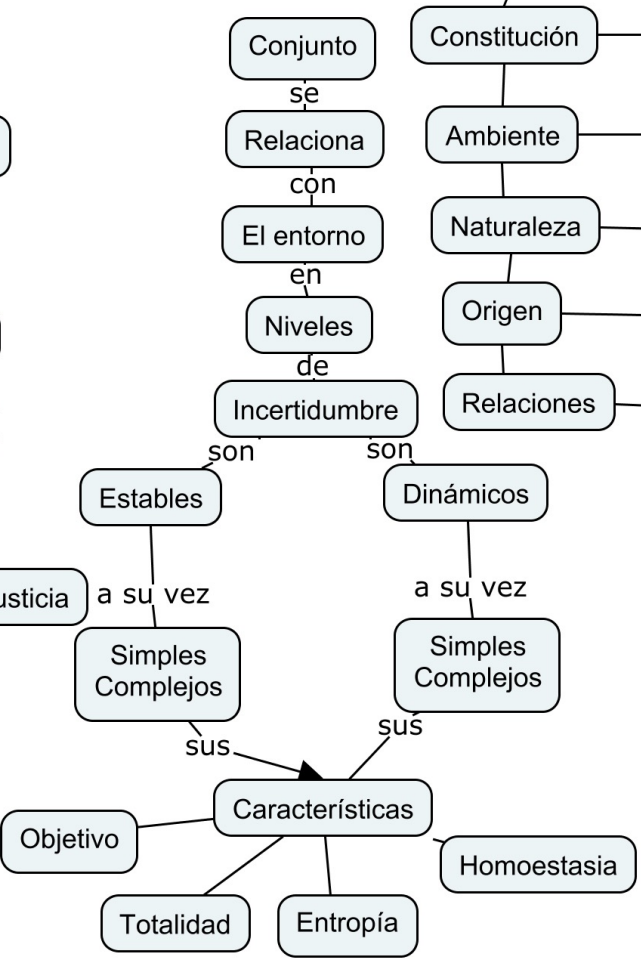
Conjunto
se
Relaciona
con
El entorno
en
Niveles
de
Incertidumbre

Constitución
Ambiente
Naturaleza
Origen
Relaciones

son
Estables
son
Dinámicos

usticia
a su vez
Simples Complejos
a su vez
Simples Complejos

sus
sus
Características
Objetivo
Homoestasia
Totalidad
Entropía